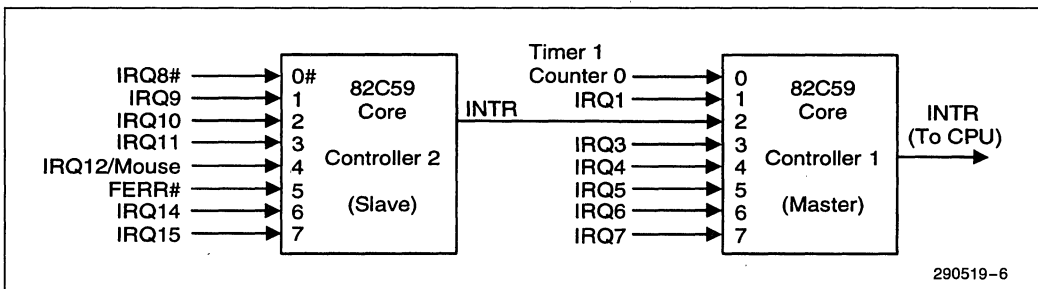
IRQ8#
IRQ9
IRQ10
IRQ11
IRQ12/Mouse
FERR#
IRQ14
IRQ15

0#
1
2
3
4
5
6
7

82C59
Core

Controller 2

(Slave)

INTR

Timer 1
Counter 0
IRQ1

IRQ3
IRQ4
IRQ5
IRQ6
IRQ7

0
1
2
3
4
5
6
7

82C59
Core

Controller 1

(Master)

INTR
(To CPU)

290519–6